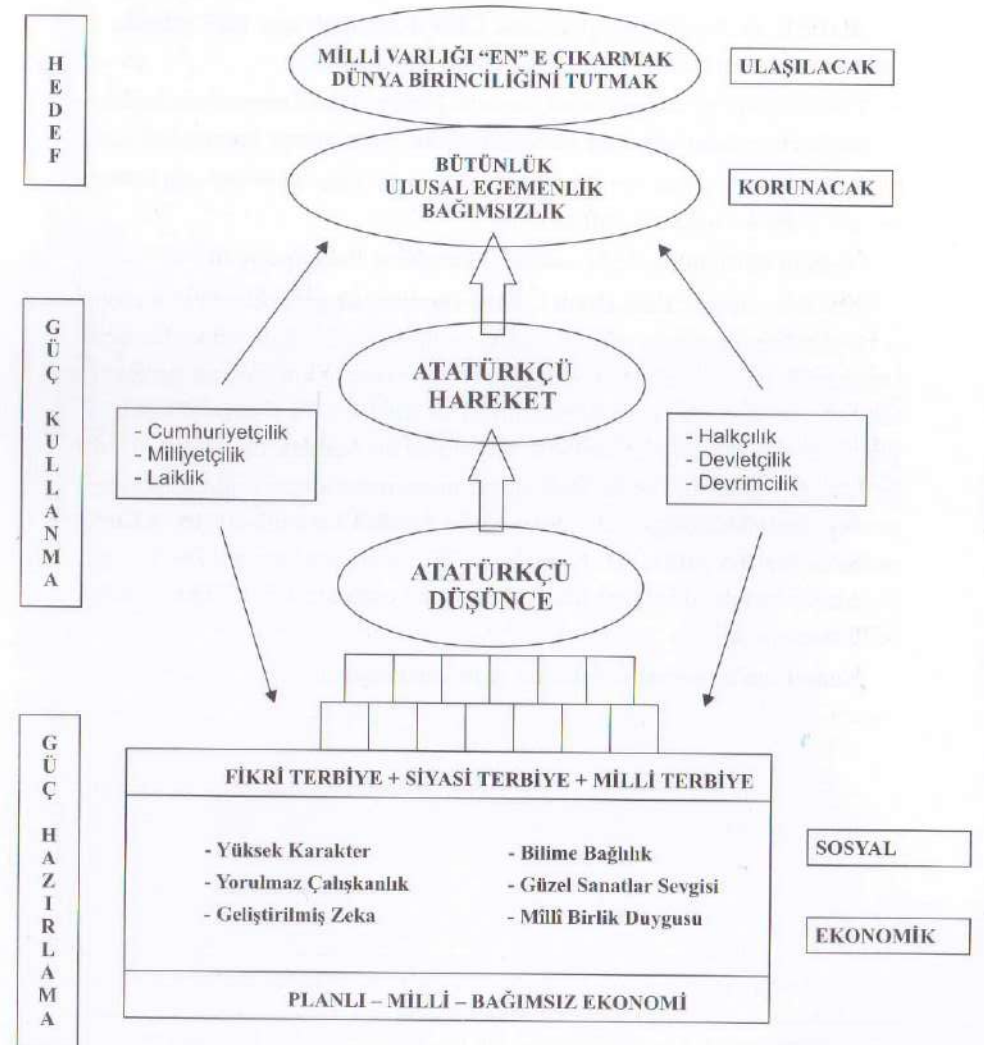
HEDEF

MİLLİ VARLIĞI "EN" E ÇIKARMAK DÜNYA BİRİNCİLİĞİNİ TUTMAK

ULAŞILACAK

BÜTÜNLÜK
ULUSAL EGEMENLİK
BAĞIMSIZLIK

KORUNACAK

GÜÇ KULLANMA

ATATÜRKÇÜ HAREKET

- Cumhuriyetçilik
- Milliyetçilik
- Laiklik

- Halkçılık
- Devletçilik
- Devrimcilik

ATATÜRKÇÜ DÜŞÜNCE

GÜÇ HAZIRLAMA

FİKRİ TERBİYE + SİYASİ TERBİYE + MİLLİ TERBİYE

- Yüksek Karakter
- Yorulmaz Çalışkanlık
- Geliştirilmiş Zeka

- Bilime Bağlılık
- Güzel Sanatlar Sevgisi
- Millî Birlik Duygusu

SOSYAL

EKONOMİK

PLANLI – MİLLİ – BAĞIMSIZ EKONOMİ